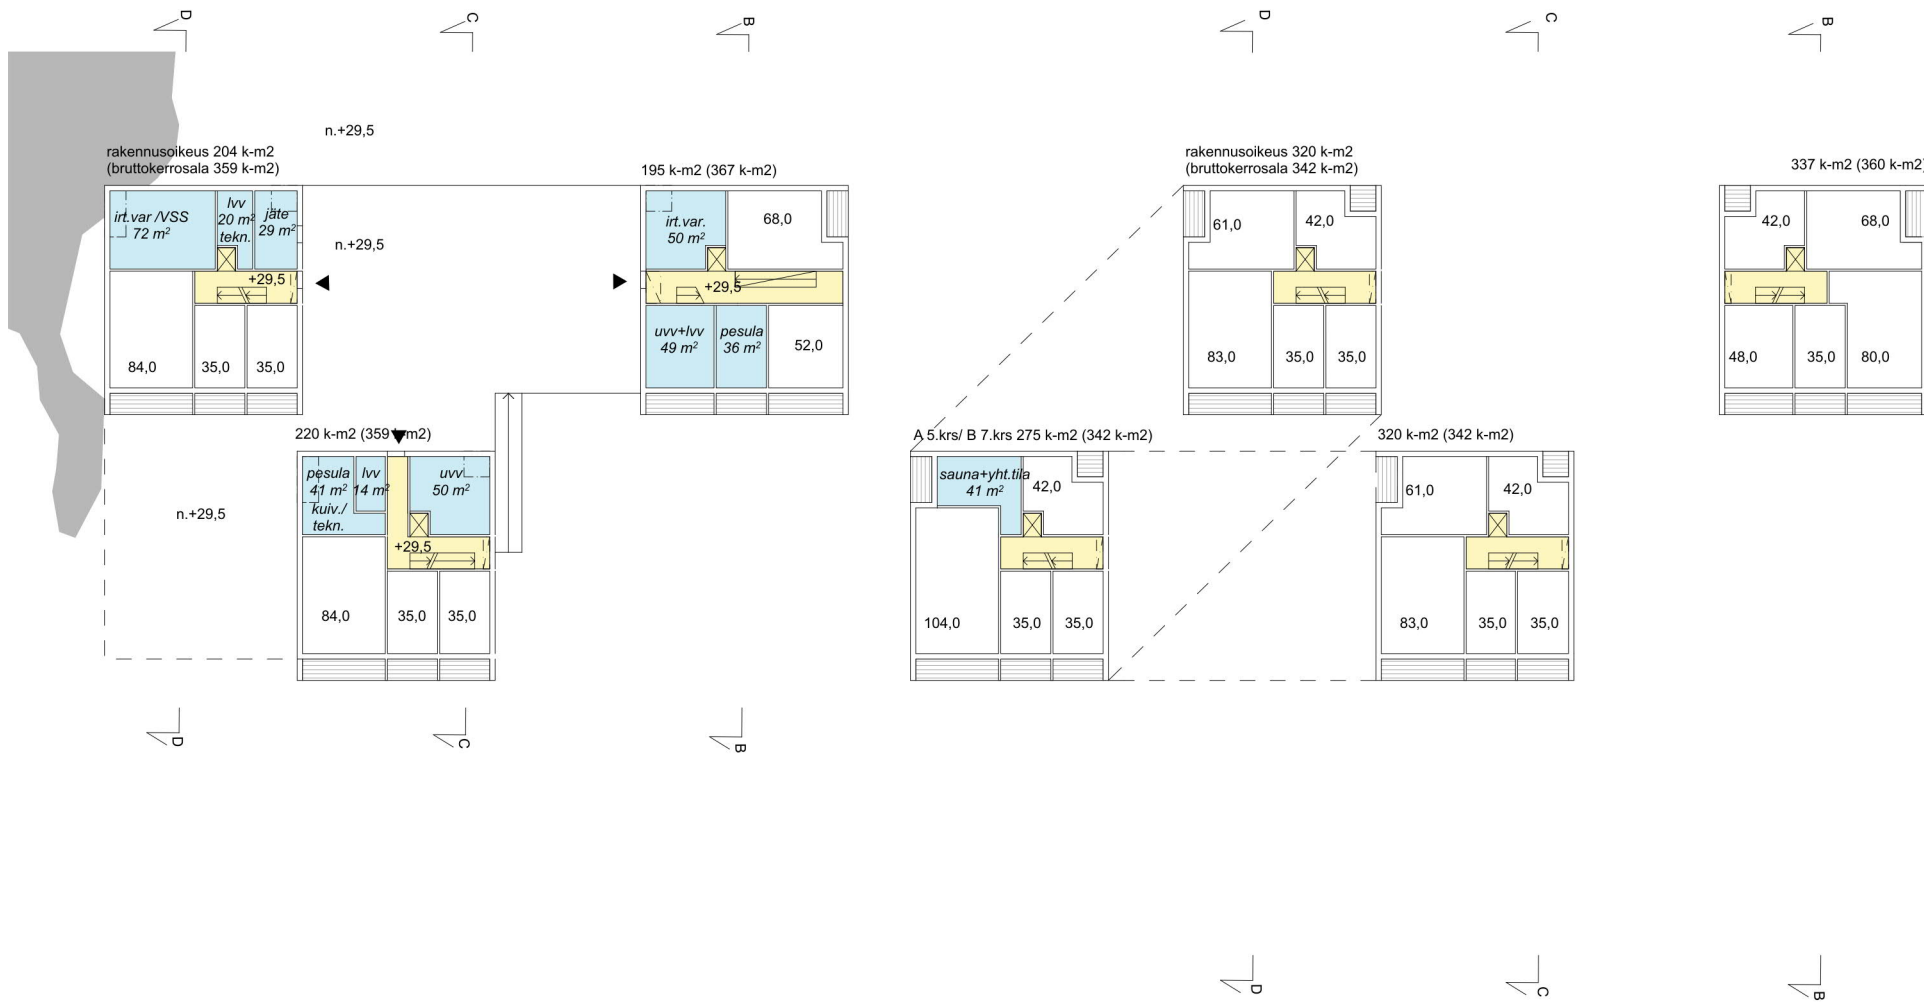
D C B D C B

n.+29,5

rakennusoikeus 204 k-m2
(bruttokerrosala 359 k-m2)

irt.var /VSS
72 $m^2$

lvv
20 $m^2$
tekn.

jäte
29 $m^2$

n.+29,5

+29,5

84,0 35,0 35,0

195 k-m2 (367 k-m2)

irt.var.
50 $m^2$

68,0

+29,5

uvv+lvv
49 $m^2$

pesula
36 $m^2$

52,0

220 k-m2 (359 k-m2)

pesula
41 $m^2$
kuiv./
tekn.

lvv
14 $m^2$

uvv
50 $m^2$

n.+29,5

+29,5

84,0 35,0 35,0

rakennusoikeus 320 k-m2
(bruttokerrosala 342 k-m2)

61,0 42,0

83,0 35,0 35,0

337 k-m2 (360 k-m2)

42,0 68,0

48,0 35,0 80,0

A 5.krs/ B 7.krs 275 k-m2 (342 k-m2)

sauna+yht.tila
41 $m^2$

42,0

104,0 35,0 35,0

320 k-m2 (342 k-m2)

61,0 42,0

83,0 35,0 35,0

D C B

D C B